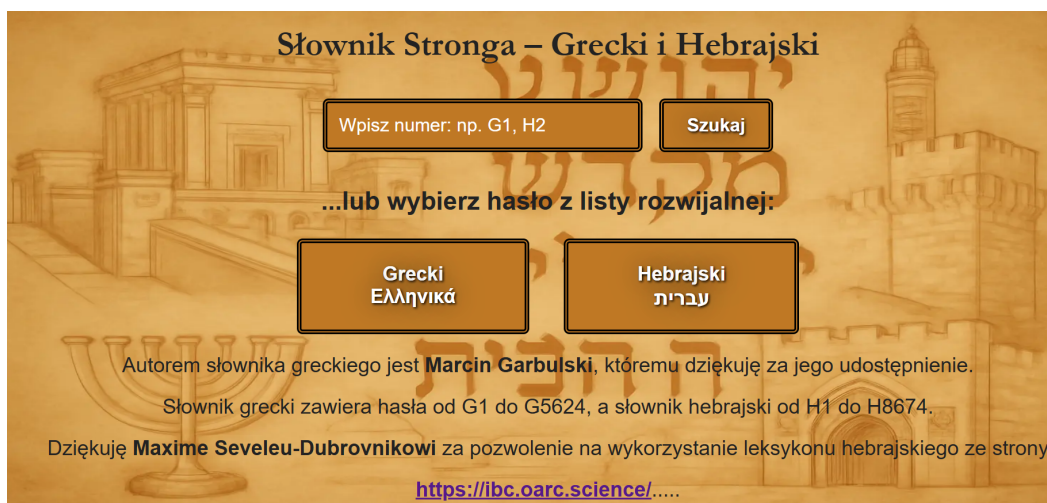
Słownik Stronga – Grecki i Hebrajski

Wpisz numer: np. G1, H2

Szukaj

...lub wybierz hasło z listy rozwijalnej:

Grecki
Ελληνικά

Hebrajski
עברית

Autorem słownika greckiego jest **Marcin Garbulski**, któremu dziękuję za jego udostępnienie.

Słownik grecki zawiera hasła od G1 do G5624, a słownik hebrajski od H1 do H8674.

Dziękuję **Maxime Seveleu-Dubrovnikowi** za pozwolenie na wykorzystanie leksykonu hebrajskiego ze strony

https://ibc.oarc.science/.....